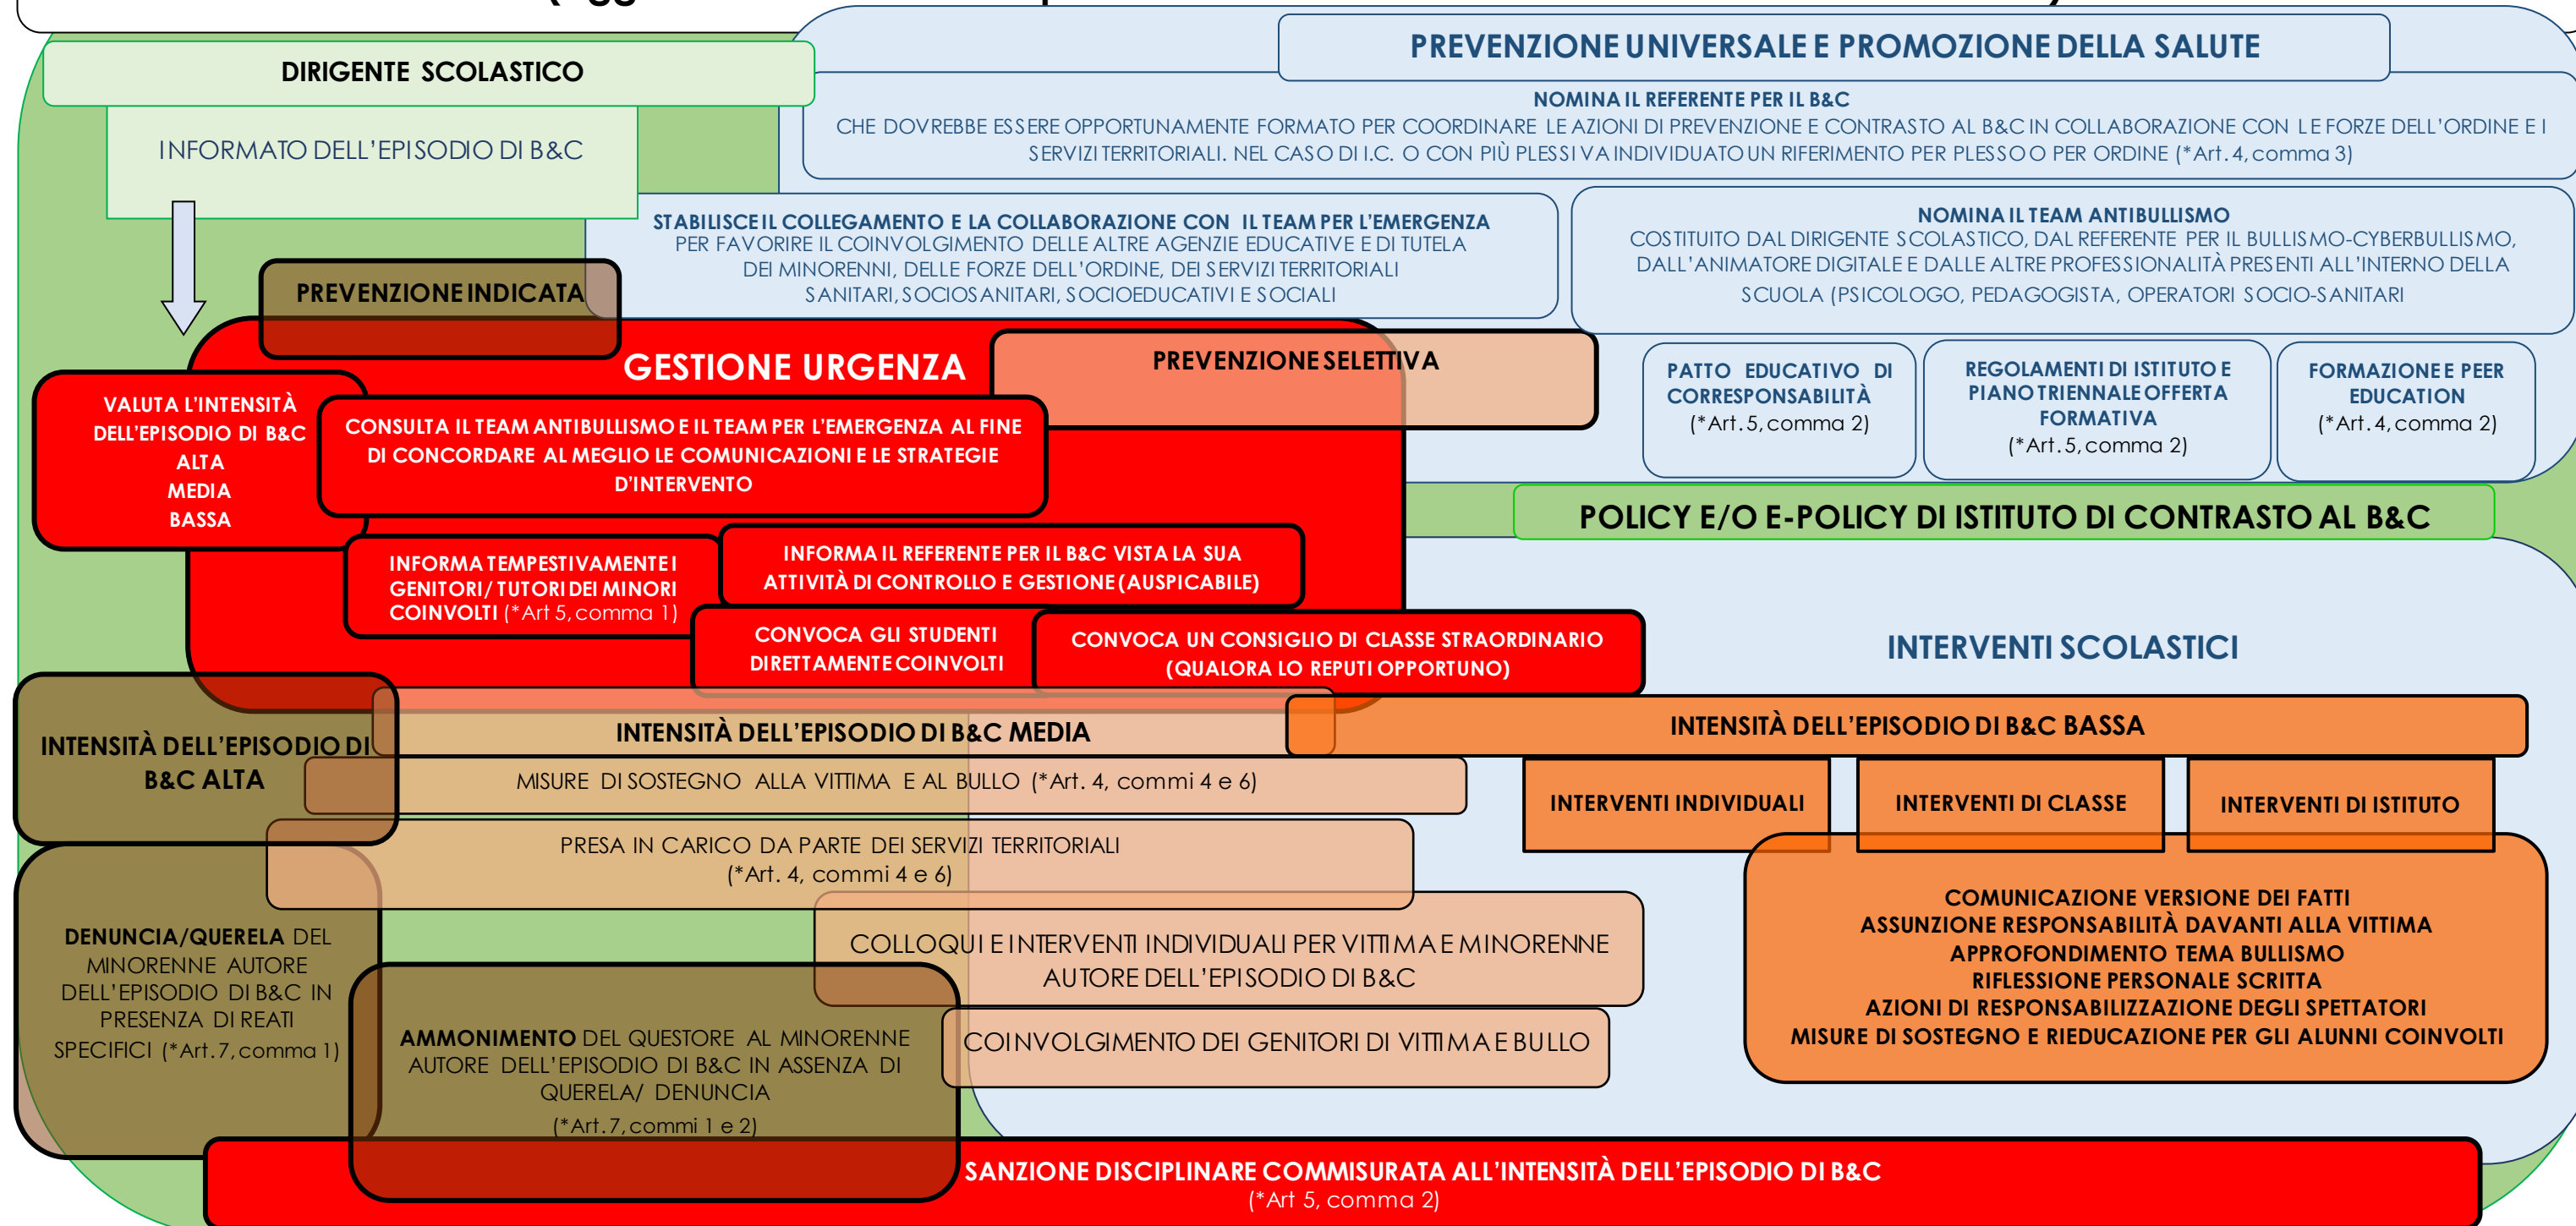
DIRIGENTE SCOLASTICO

INFORMATO DELL'EPISODIO DI B&C

PREVENZIONE UNIVERSALE E PROMOZIONE DELLA SALUTE

NOMINA IL REFERENTE PER IL B&C
CHE DOVREBBE ESSERE OPPORTUNAMENTE FORMATO PER COORDINARE LE AZIONI DI PREVENZIONE E CONTRASTO AL B&C IN COLLABORAZIONE CON LE FORZE DELL'ORDINE E I SERVIZI TERRITORIALI. NEL CASO DI I.C. O CON PIÙ PLESSI VA INDIVIDUATO UN RIFERIMENTO PER PLESSO O PER ORDINE (*Art. 4, comma 3)

STABILISCE IL COLLEGAMENTO E LA COLLABORAZIONE CON IL TEAM PER L'EMERGENZA
PER FAVORIRE IL COINVOLGIMENTO DELLE ALTRE AGENZIE EDUCATIVE E DI TUTELA DEI MINORENNI, DELLE FORZE DELL'ORDINE, DEI SERVIZI TERRITORIALI SANITARI, SOCIOSANITARI, SOCIOEDUCATIVI E SOCIALI

NOMINA IL TEAM ANTIBULLISMO
COSTITUITO DAL DIRIGENTE SCOLASTICO, DAL REFERENTE PER IL BULLISMO-CYBERBULLISMO, DALL'ANIMATORE DIGITALE E DALLE ALTRE PROFESSIONALITÀ PRESENTI ALL'INTERNO DELLA SCUOLA (PSICOLOGO, PEDAGOGISTA, OPERATORI SOCIO-SANITARI

PREVENZIONE INDICATA

GESTIONE URGENZA

PREVENZIONE SELETTIVA

PATTO EDUCATIVO DI CORRESPONSABILITÀ (*Art. 5, comma 2)

REGOLAMENTI DI ISTITUTO E PIANO TRIENNALE OFFERTA FORMATIVA (*Art. 5, comma 2)

FORMAZIONE E PEER EDUCATION (*Art. 4, comma 2)

VALUTA L'INTENSITÀ DELL'EPISODIO DI B&C
ALTA
MEDIA
BASSA

CONSULTA IL TEAM ANTIBULLISMO E IL TEAM PER L'EMERGENZA AL FINE DI CONCORDARE AL MEGLIO LE COMUNICAZIONI E LE STRATEGIE D'INTERVENTO

POLICY E/O E-POLICY DI ISTITUTO DI CONTRASTO AL B&C

INFORMA TEMPESTIVAMENTE I GENITORI/ TUTORI DEI MINORI COINVOLTI (*Art 5, comma 1)

INFORMA IL REFERENTE PER IL B&C VISTA LA SUA ATTIVITÀ DI CONTROLLO E GESTIONE (AUSPICABILE)

CONVOCA GLI STUDENTI DIRETTAMENTE COINVOLTI

CONVOCA UN CONSIGLIO DI CLASSE STRAORDINARIO (QUALORA LO REPUTI OPPORTUNO)

INTERVENTI SCOLASTICI

INTENSITÀ DELL'EPISODIO DI B&C ALTA

INTENSITÀ DELL'EPISODIO DI B&C MEDIA

INTENSITÀ DELL'EPISODIO DI B&C BASSA

MISURE DI SOSTEGNO ALLA VITTIMA E AL BULLO (*Art. 4, commi 4 e 6)

INTERVENTI INDIVIDUALI

INTERVENTI DI CLASSE

INTERVENTI DI ISTITUTO

PRESA IN CARICO DA PARTE DEI SERVIZI TERRITORIALI (*Art. 4, commi 4 e 6)

COMUNICAZIONE VERSIONE DEI FATTI
ASSUNZIONE RESPONSABILITÀ DAVANTI ALLA VITTIMA
APPROFONDIMENTO TEMA BULLISMO
RIFLESSIONE PERSONALE SCRITTA
AZIONI DI RESPONSABILIZZAZIONE DEGLI SPETTATORI
MISURE DI SOSTEGNO E RIEDUCAZIONE PER GLI ALUNNI COINVOLTI

DENUNCIA/QUERELA DEL MINORENNE AUTORE DELL'EPISODIO DI B&C IN PRESENZA DI REATI SPECIFICI (*Art. 7, comma 1)

COLLOQUI E INTERVENTI INDIVIDUALI PER VITTIMA E MINORENNE AUTORE DELL'EPISODIO DI B&C

AMMONIMENTO DEL QUESTORE AL MINORENNE AUTORE DELL'EPISODIO DI B&C IN ASSENZA DI QUERELA/ DENUNCIA (*Art. 7, commi 1 e 2)

COINVOLGIMENTO DEI GENITORI DI VITTIMA E BULLO

SANZIONE DISCIPLINARE COMMISURATA ALL'INTENSITÀ DELL'EPISODIO DI B&C
(*Art 5, comma 2)